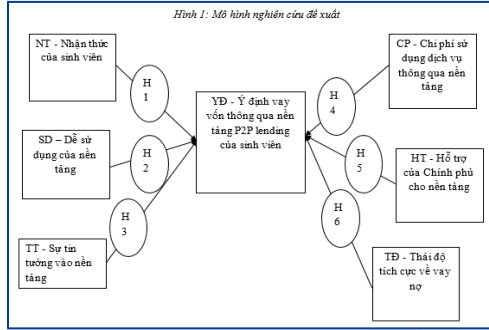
Hình 1: Mô hình nghiên cứu đề xuất

NT - Nhận thức của sinh viên

H 1

SD – Dễ sử dụng của nền tảng

H 2

H 3

TT - Sự tin tưởng vào nền tảng

YĐ - Ý định vay vốn thông qua nền tảng P2P lending của sinh viên

CP - Chi phí sử dụng dịch vụ thông qua nền tảng

H 4

H 5

HT - Hỗ trợ của Chính phủ cho nền tảng

H 6

TĐ - Thái độ tích cực về vay nợ